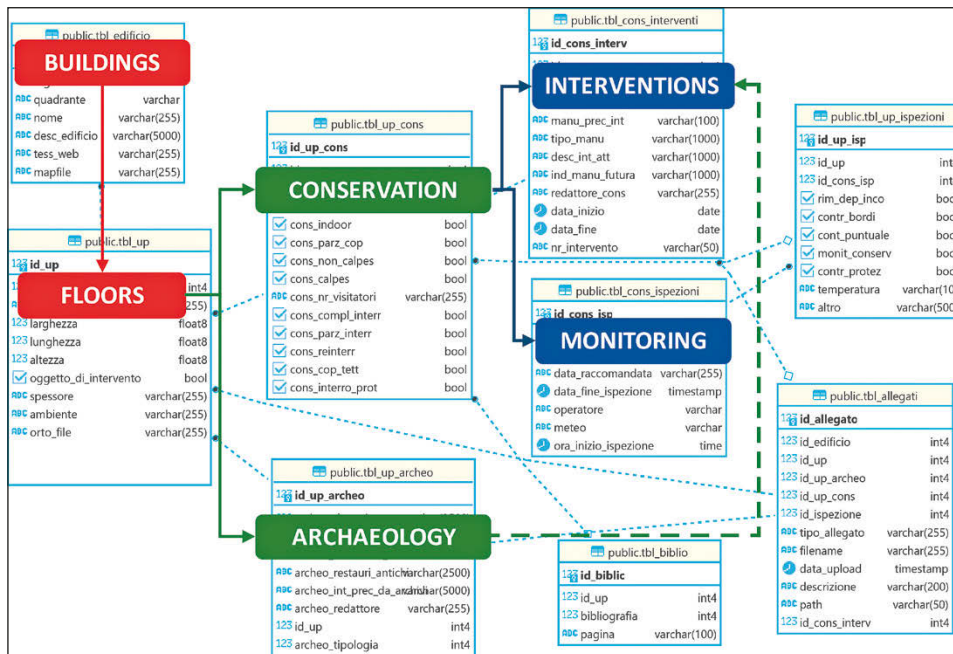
public.tbl_edificio

BUILDINGS

ABC quadrante varchar
ABC nome varchar(255)
ABC desc_edificio varchar(5000)
ABC tess_web varchar(255)
ABC mapfile varchar(255)

public.tbl_up
123 id_up

FLOORS

int4
(255)
123 larghezza float8
123 lunghezza float8
123 altezza float8
oggetto_di_intervento bool
ABC spessore varchar(255)
ABC ambiente varchar(255)
ABC orto_file varchar(255)

public.tbl_up_cons
123 id_up_cons

CONSERVATION

cons_indoor bool
cons_parz_cop bool
cons_non_calpes bool
cons_calpes bool
ABC cons_nr_visitatori varchar(255)
cons_compl_interr bool
cons_parz_interr bool
cons_reinterr bool
cons_cop_tett bool
cons_interro_prot bool

public.tbl_cons_interventi
123 id_cons_interv

INTERVENTIONS

ABC manu_prec_int varchar(100)
ABC tipo_manu varchar(1000)
ABC desc_int_att varchar(1000)
ABC ind_manu_futura varchar(1000)
ABC redattore_cons varchar(255)
data_inizio date
data_fine date
ABC nr_intervento varchar(50)

public.tbl_cons_ispezioni
123 id_cons_isp

MONITORING

ABC data_raccomandata varchar(255)
data_fine_ispezione timestamp
ABC operatore varchar
ABC meteo varchar
ora_inizio_ispezione time

public.tbl_up_ispezioni
123 id_up_isp
123 id_up int
123 id_cons_isp int
rim_dep_inco boo
contr_bordi boo
cont_puntuale boo
monit_conserv boo
contr_protez boo
ABC temperatura varchar(10
ABC altro varchar(500

public.tbl_allegati
123 id_allegato
123 id_edificio int4
123 id_up int4
123 id_up_archeo int4
123 id_up_cons int4
123 id_ispezione int4
ABC tipo_allegato varchar(255)
ABC filename varchar(255)
data_upload timestamp
ABC descrizione varchar(200)
ABC path varchar(50)
123 id_cons_interv int4

public.tbl_up_archeo
123 id_up_archeo

ARCHAEOLOGY

ABC archeo_restauri_antichi varchar(2500)
ABC archeo_int_prec_da_analisi varchar(5000)
ABC archeo_redattore varchar(255)
123 id_up int4
ABC archeo_tipologia int4

public.tbl_biblio
123 id_biblic
123 id_up int4
123 bibliografia int4
ABC pagina varchar(100)